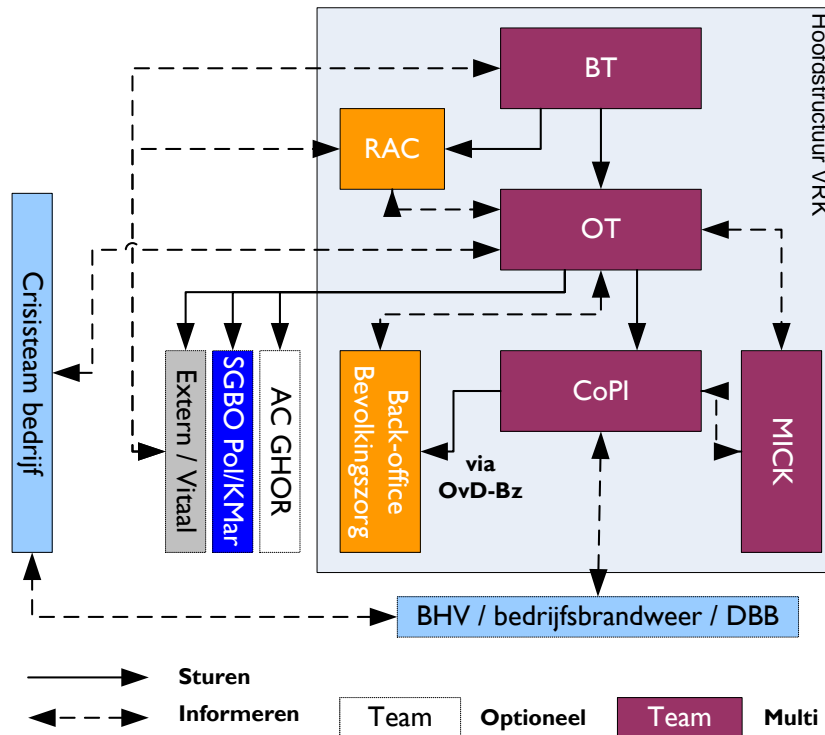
Hoofdstructuur VRK

BT

RAC

OT

Crisisteam bedrijf

Extern / Vitaal

SGBO Pol/KMar

AC GHOR

Back-office Bevolkingszorg

CoPI

MICK

via OvD-Bz

BHV / bedrijfsbrandweer / DBB

Sturen

Informeren

Team

Optioneel

Team

Multi